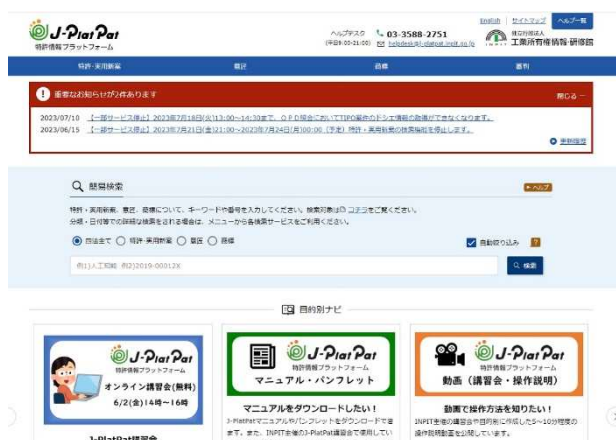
J-PlatPat
特許情報プラットフォーム

ヘルプデスク（平日9:00-21:00） 03-3588-2751
helpdesk@j-platpat.inpit.go.jp

English | サイトマップ | ヘルプ一覧

独立行政法人 工業所有権情報・研修館

特許・実用新案 | 意匠 | 商標 | 審判

重要なお知らせが2件あります

閉じる

2023/07/10 【一部サービス停止】2023年7月18日(火)13:00～14:30まで、OPD照会において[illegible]の取得ができなくなります。
2023/06/15 【一部サービス停止】2023年7月21日(金)21:00～2023年7月24日(月)00:00（予定）特許・実用新案の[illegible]を停止します。

更新履歴

簡易検索

ヘルプ

特許・実用新案、意匠、商標について、キーワードや番号を入力してください。検索対象は ⓘ コチラ をご覧ください。
分類・日付等での詳細な検索をされる場合は、メニューから各検索サービスをご利用ください。

四法全て　特許・実用新案　意匠　商標

自動絞り込み ?

例1)人工知能 例2)2019-00012X

検索

目的別ナビ

J-PlatPat
特許情報プラットフォーム
オンライン講習会(無料)
6/2(金)14時～16時

J-PlatPat講習会

J-PlatPat
特許情報プラットフォーム
マニュアル・パンフレット

マニュアルをダウンロードしたい！
J-PlatPatマニュアルやパンフレットをダウンロードできます。また、INPIT主催のJ-PlatPat講習会で使用してい

J-PlatPat
特許情報プラットフォーム
動画（講習会・操作説明）

動画で操作方法を知りたい！
INPIT主催の講習会や目的別に作成した5～10分程度の操作説明動画を公開しています。